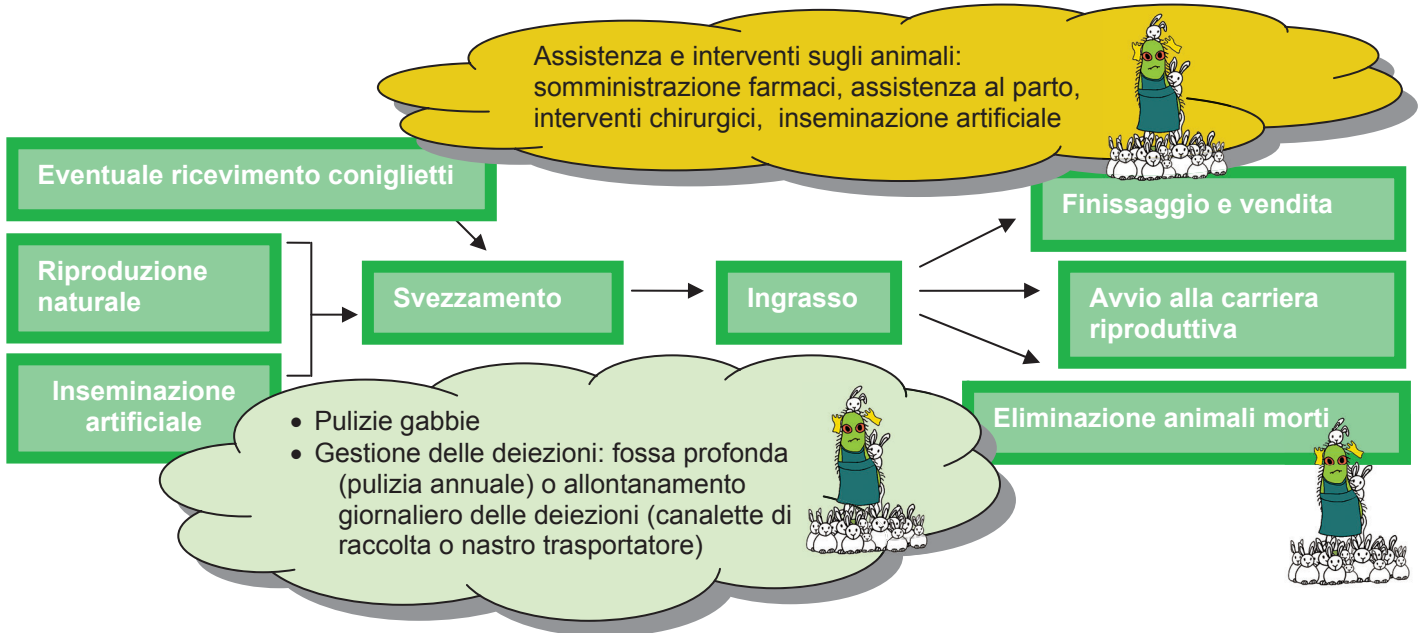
Assistenza e interventi sugli animali: somministrazione farmaci, assistenza al parto, interventi chirurgici, inseminazione artificiale

Eventuale ricevimento coniglietti

Riproduzione naturale

Inseminazione artificiale

Svezzamento

Ingrasso

Finissaggio e vendita

Avvio alla carriera riproduttiva

Eliminazione animali morti

• Pulizie gabbie
• Gestione delle deiezioni: fossa profonda (pulizia annuale) o allontanamento giornaliero delle deiezioni (canalette di raccolta o nastro trasportatore)